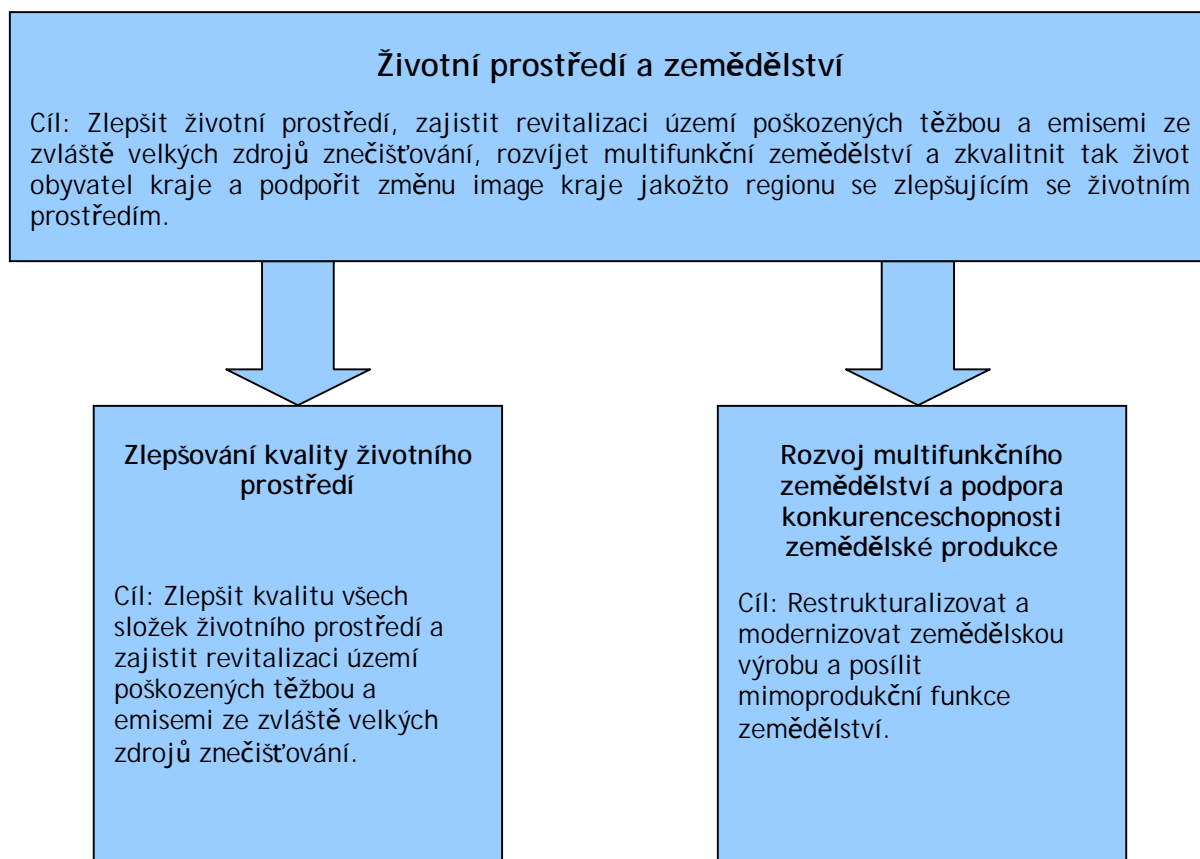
Životní prostředí a zemědělství

Cíl: Zlepšit životní prostředí, zajistit revitalizaci území poškozených těžbou a emisemi ze zvláště velkých zdrojů znečišťování, rozvíjet multifunkční zemědělství a zkvalitnit tak život obyvatel kraje a podpořit změnu image kraje jakožto regionu se zlepšujícím se životním prostředím.

Zlepšování kvality životního prostředí

Cíl: Zlepšit kvalitu všech složek životního prostředí a zajistit revitalizaci území poškozených těžbou a emisemi ze zvláště velkých zdrojů znečišťování.

Rozvoj multifunkčního zemědělství a podpora konkurenceschopnosti zemědělské produkce

Cíl: Restrukturalizovat a modernizovat zemědělskou výrobu a posílit mimoprodukční funkce zemědělství.